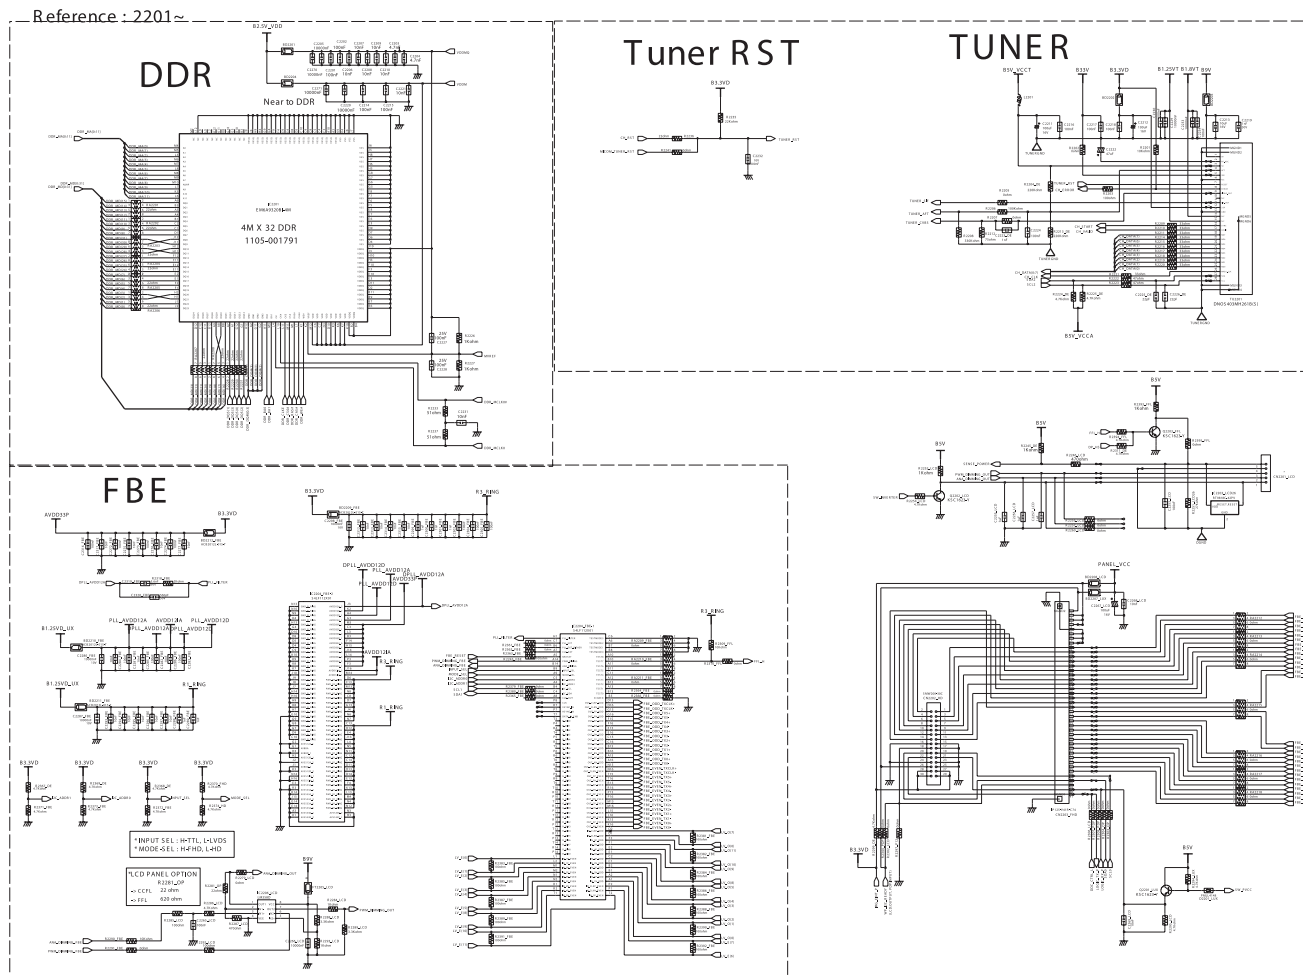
Reference : 2201~

DDR

B2.5V_VDD

Near to DDR

4M X 32 DDR
1105-001791

Tuner RST

B3.3VD

TUNER

B5V_VCCT
B33V
B3.3VD
B1.25VT
B1.8VT
B9V

B5V_VCCA

B5V
B5V
B5V

PANEL_VCC

B3.3VD
B5V

FBE

AVDD33P
B3.3VD
B3.3VD
B3_RING

B1.25VD_UX
PLL_AVDD12A
AVDD12A
PLL_AVDD12D

B1.25VD_UX
B1_RING

DPLL_AVDD12D
PLL_AVDD12A
PLL_AVDD12D
AVDD33P
DPLL_AVDD12A

AVDD12A
B3_RING
B1_RING

B3_RING

B3.3VD
B3.3VD
B3.3VD
B3.3VD

* INPUT SEL : H-TTL, L-LVDS
* MODE-SEL : H-FHD, L-HD

*LCD PANEL OPTION
R2281_OP
-> CCFL 22 ohm
-> FFL 620 ohm

B9V